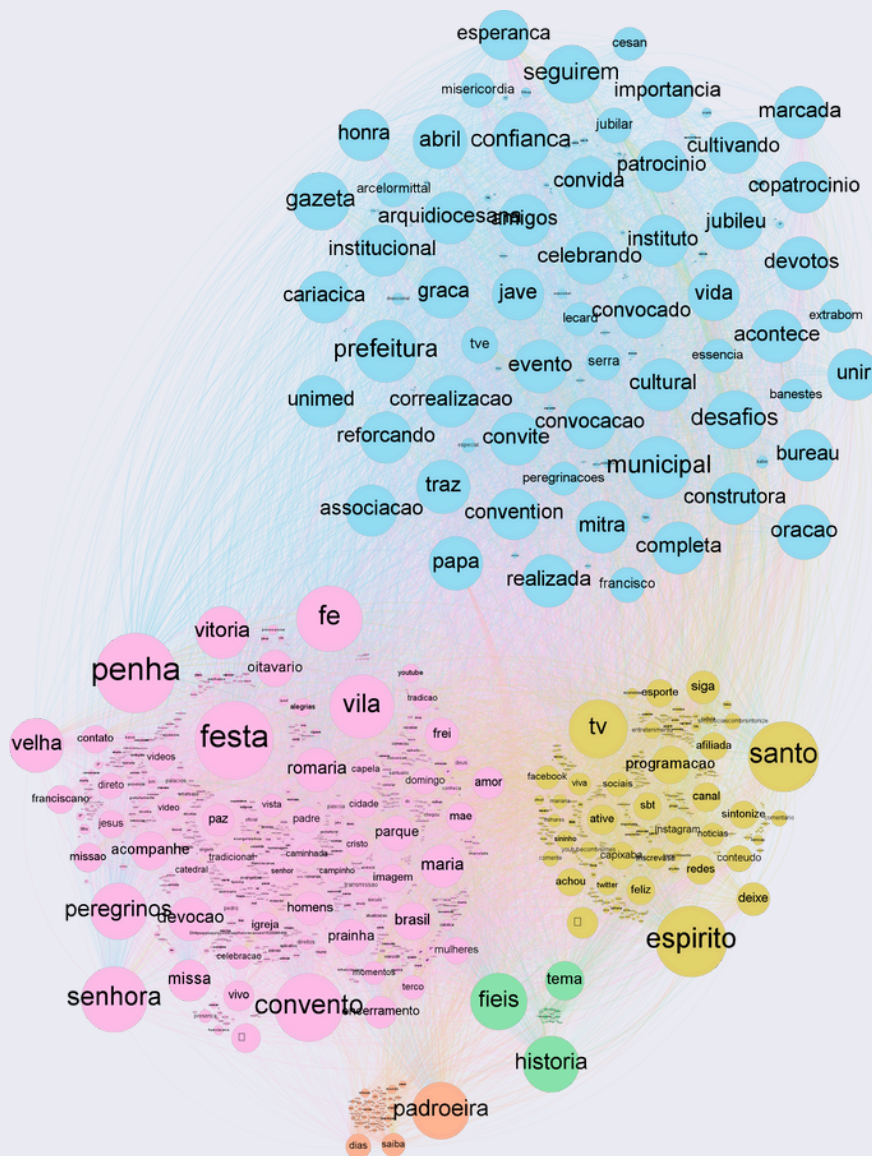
esperanca
cesan
misericordia
seguirem
importancia
marcada
honra
abril
confianca
jubilar
cultivando
patrocinio
gazeta
arcelormittal
convida
copatrocinio
arquidiocesana
amigos
jubileu
institucional
celebrando
instituto
devotos
cariacica
graca
jave
vida
convocado
lecard
extrabom
acontece
prefeitura
tve
evento
serra
essencia
unir
cultural
unimed
correalizacao
banestes
desafios
reforcando
convocacao
convite
bureau
peregrinacoes
municipal
traz
construtora
associacao
convention
mitra
oracao
completa
papa
realizada
francisco
vitoria
fe
penha
oitavario
youtube
tradicao
alegrias
vila
esporte
siga
tv
santo
festa
frei
velha
contato
afiliada
videos
programacao
romaria
capela
domingo
amor
facebook
viva
franciscano
direto
sociais
canal
cidade
video
vista
sbt
paz
mae
ative
sintonize
jesus
padre
parque
instagram
noticias
cristo
missao
acompanhe
tradicional
caminhada
capixaba
conteudo
redes
maria
catedral
camping
imagem
achou
twitter
feliz
peregrinos
devocao
homens
deixe
igreja
brasil
prainha
espirito
celebracao
mulheres
momentos
tema
missa
terco
vivo
convento
fieis
senhora
encerramento
historia
padroeira
dias
saiba